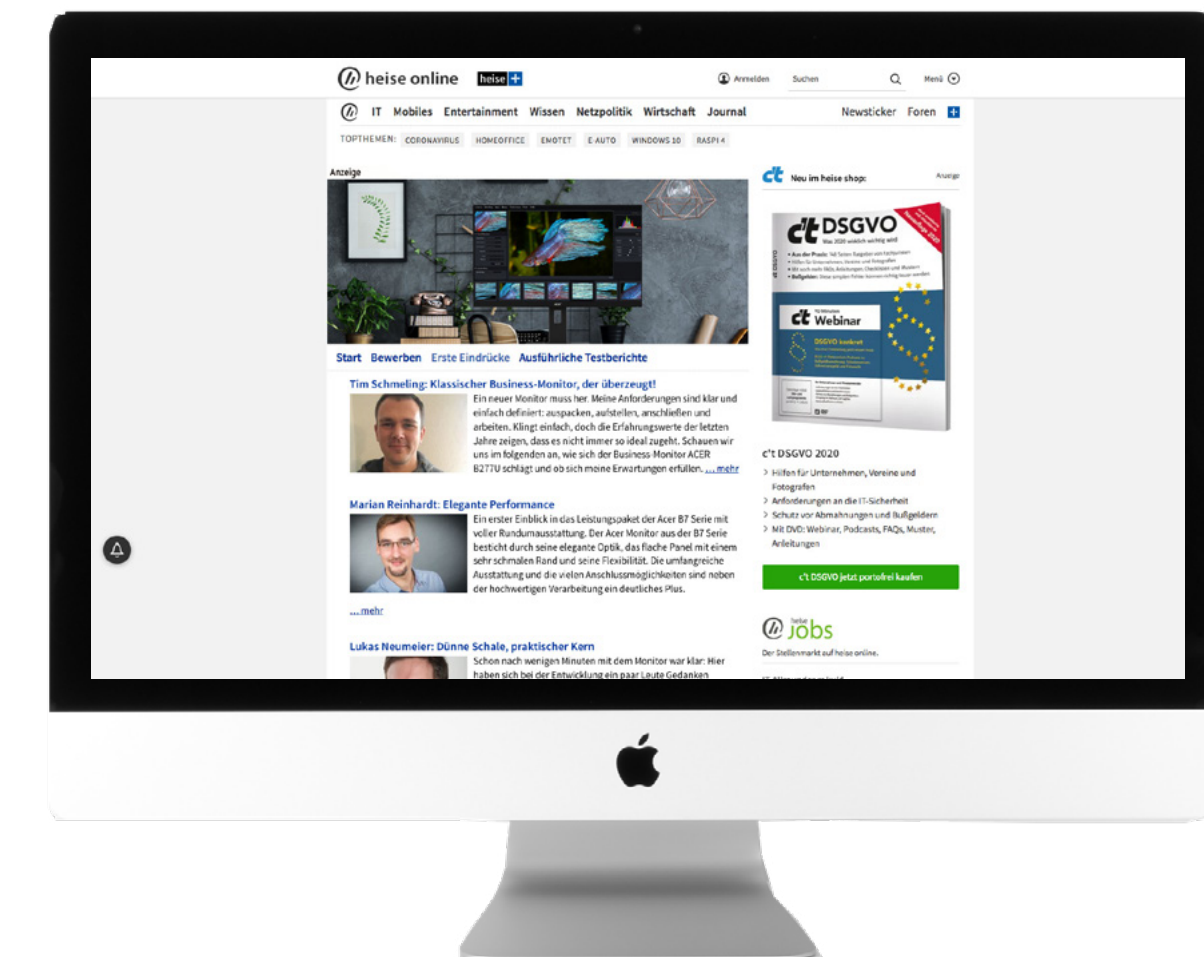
heise online heise +

Anmelden Suchen Menü

IT Mobiles Entertainment Wissen Netzpolitik Wirtschaft Journal Newsticker Foren +

TOPTHEMEN: CORONAVIRUS HOMEOFFICE EMOTET E-AUTO WINDOWS 10 RASPI 4

Anzeige

Start Bewerben Erste Eindrücke Ausführliche Testberichte

Tim Schmeling: Klassischer Business-Monitor, der überzeugt!

Ein neuer Monitor muss her. Meine Anforderungen sind klar und einfach definiert: auspacken, aufstellen, anschließen und arbeiten. Klingt einfach, doch die Erfahrungswerte der letzten Jahre zeigen, dass es nicht immer so ideal zugeht. Schauen wir uns im folgenden an, wie sich der Business-Monitor ACER B277U schlägt und ob sich meine Erwartungen erfüllen. ... mehr

Marian Reinhardt: Elegante Performance

Ein erster Einblick in das Leistungspaket der Acer B7 Serie mit voller Rundumausstattung. Der Acer Monitor aus der B7 Serie besticht durch seine elegante Optik, das flache Panel mit einem sehr schmalen Rand und seine Flexibilität. Die umfangreiche Ausstattung und die vielen Anschlussmöglichkeiten sind neben der hochwertigen Verarbeitung ein deutliches Plus.

... mehr

Lukas Neumeier: Dünne Schale, praktischer Kern

Schon nach wenigen Minuten mit dem Monitor war klar: Hier haben sich bei der Entwicklung ein paar Leute Gedanken

c't Neu im heise shop: Anzeige

c't DSGVO
Was 2020 wirklich wichtig wird

c't Webinar

c't DSGVO 2020

> Hilfen für Unternehmen, Vereine und Fotografen
> Anforderungen an die IT-Sicherheit
> Schutz vor Abmahnungen und Bußgeldern
> Mit DVD: Webinar, Podcasts, FAQs, Muster, Anleitungen

c't DSGVO jetzt portofrei kaufen

heise Jobs

Der Stellenmarkt auf heise online.